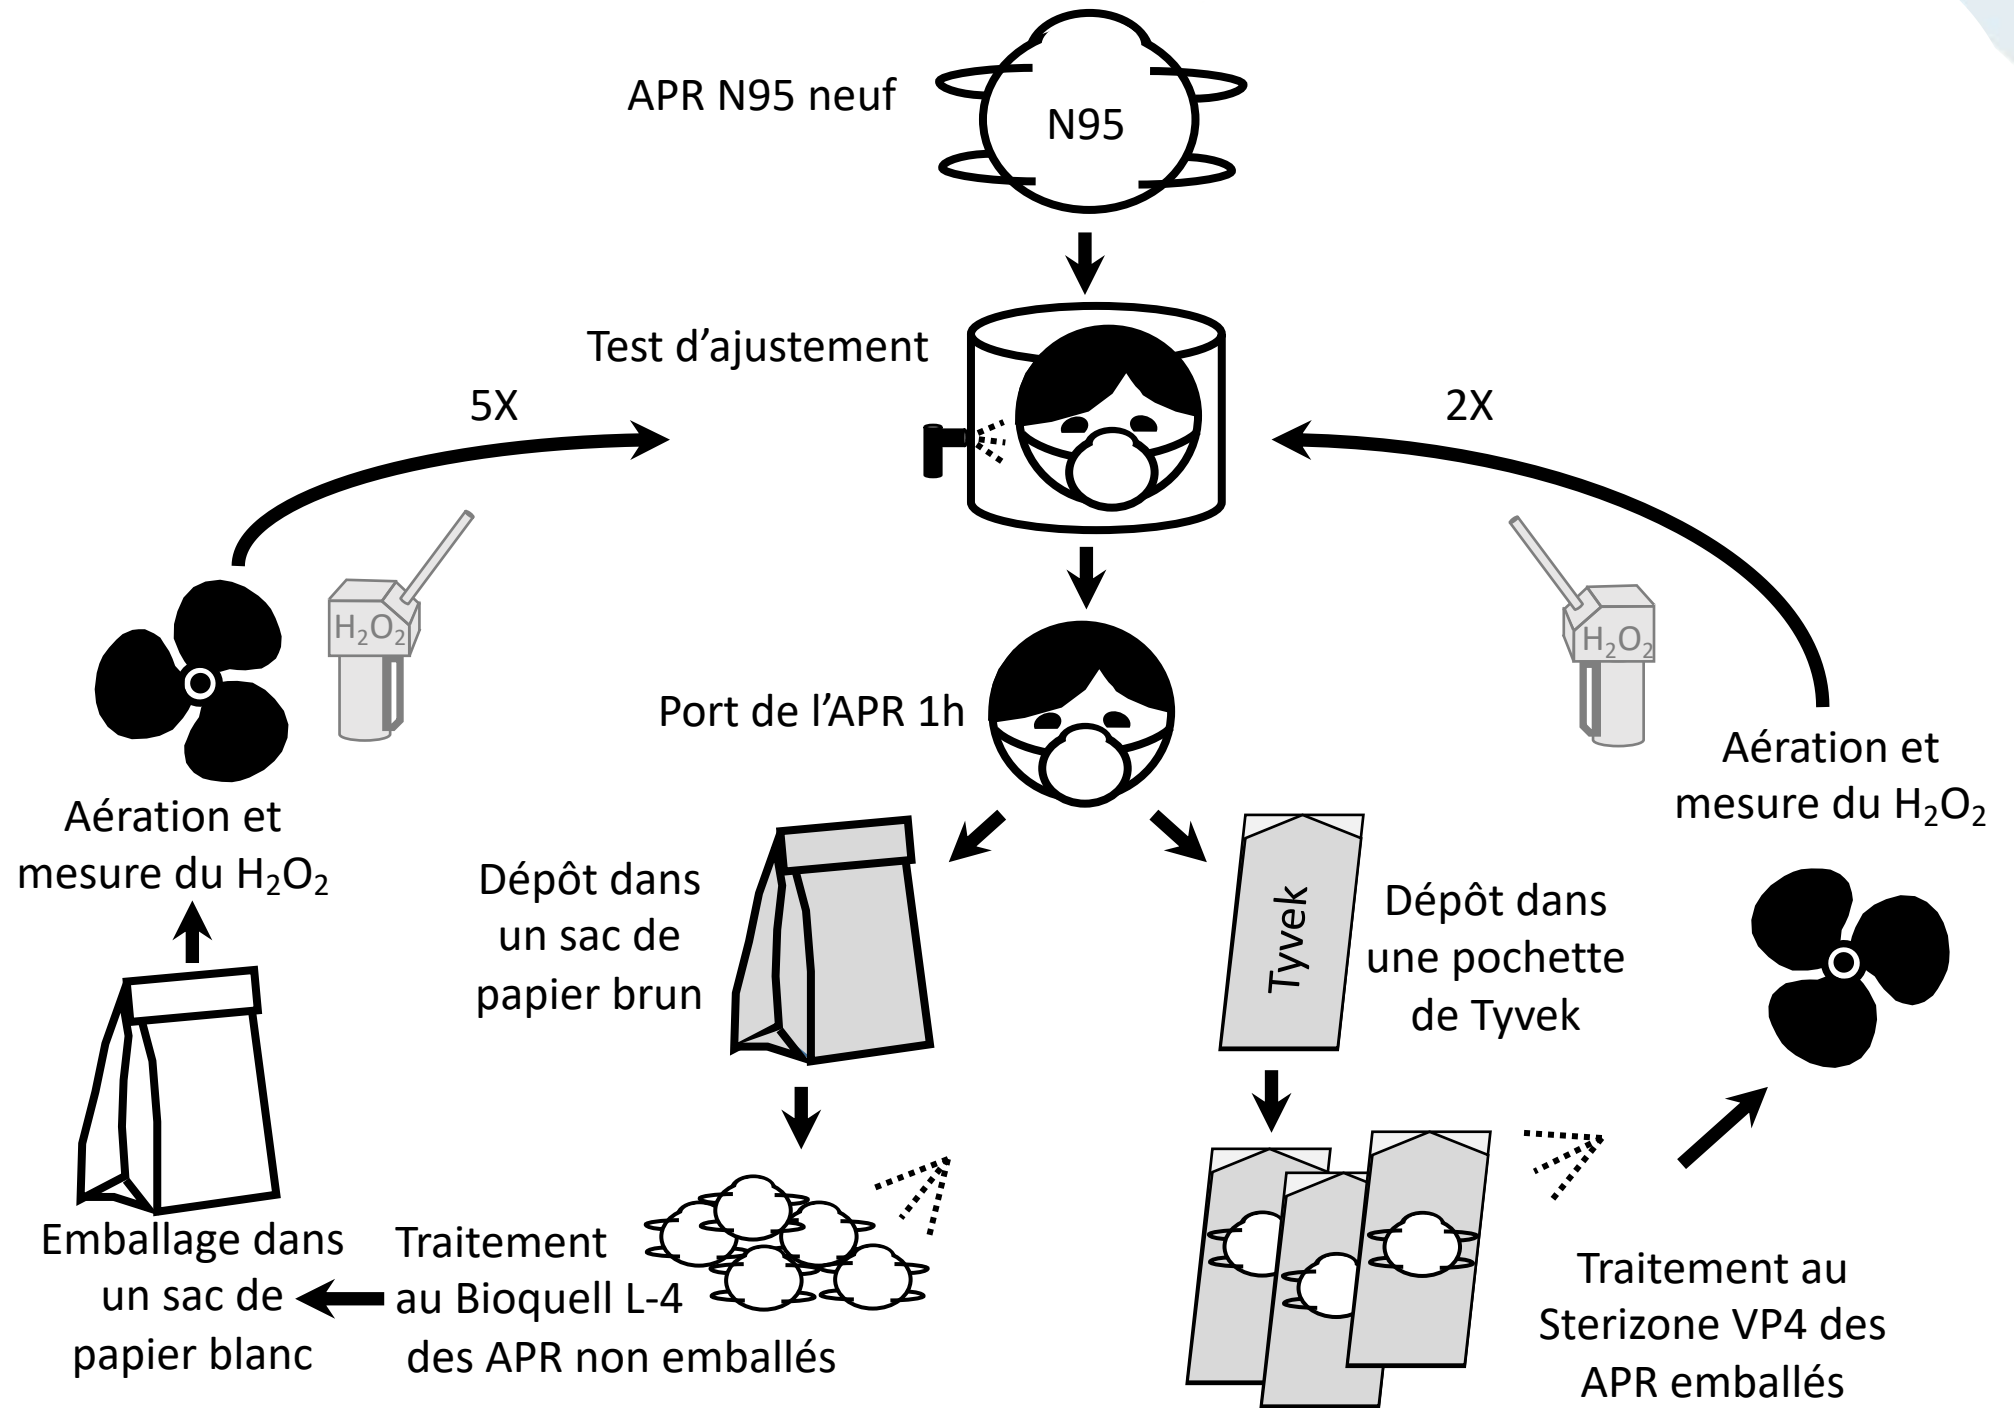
APR N95 neuf

N95

Test d’ajustement

5X

2X

$H_2O_2$

$H_2O_2$

Port de l’APR 1h

Aération et mesure du $H_2O_2$

Aération et mesure du $H_2O_2$

Dépôt dans un sac de papier brun

Tyvek

Dépôt dans une pochette de Tyvek

Emballage dans un sac de papier blanc

Traitement au Bioquell L-4 des APR non emballés

Traitement au Sterizone VP4 des APR emballés